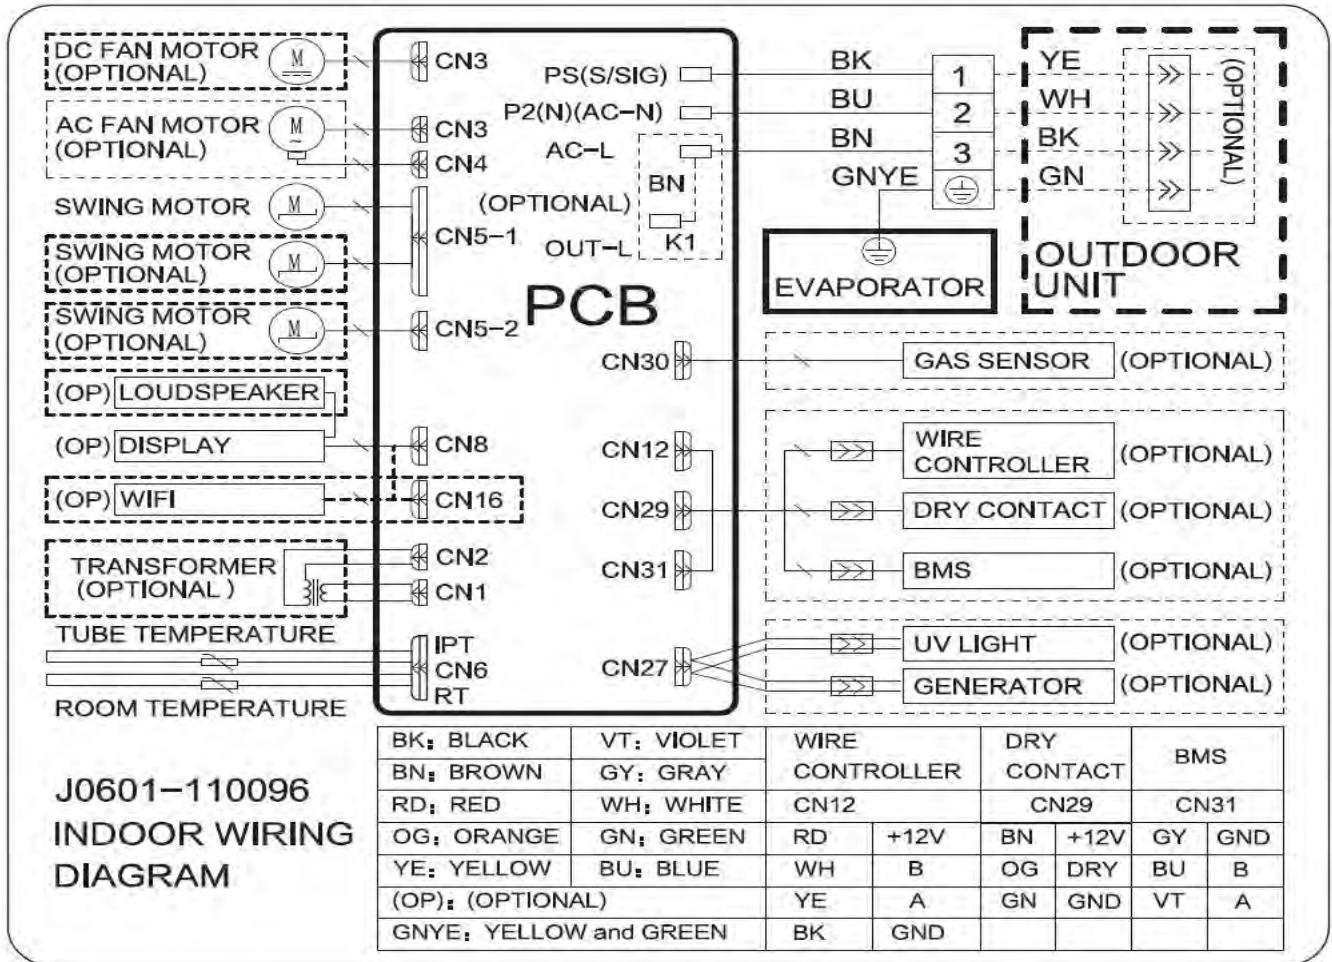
DC FAN MOTOR (OPTIONAL)
M
AC FAN MOTOR (OPTIONAL)
M
SWING MOTOR
M
SWING MOTOR (OPTIONAL)
M
SWING MOTOR (OPTIONAL)
M
(OP) LOUDSPEAKER
(OP) DISPLAY
(OP) WIFI
TRANSFORMER (OPTIONAL )
TUBE TEMPERATURE
ROOM TEMPERATURE

CN3
CN3
CN4
CN5−1
CN5−2
CN8
CN16
CN2
CN1
IPT
CN6
RT

PS(S/SIG)
P2(N)(AC−N)
AC−L
BN
(OPTIONAL)
K1
OUT−L
PCB
CN30
CN12
CN29
CN31
CN27

BK
BU
BN
GNYE
1
2
3
EVAPORATOR

YE
WH
BK
GN
(OPTIONAL)
OUTDOOR UNIT

GAS SENSOR (OPTIONAL)
WIRE CONTROLLER (OPTIONAL)
DRY CONTACT (OPTIONAL)
BMS (OPTIONAL)
UV LIGHT (OPTIONAL)
GENERATOR (OPTIONAL)

J0601−110096
INDOOR WIRING DIAGRAM

| BK: BLACK | VT: VIOLET | WIRE CONTROLLER | | DRY CONTACT | | BMS | |
|---|---|---|---|---|---|---|---|
| BN: BROWN | GY: GRAY | | | | | | |
| RD: RED | WH: WHITE | CN12 | | CN29 | | CN31 | |
| OG: ORANGE | GN: GREEN | RD | +12V | BN | +12V | GY | GND |
| YE: YELLOW | BU: BLUE | WH | B | OG | DRY | BU | B |
| (OP): (OPTIONAL) | | YE | A | GN | GND | VT | A |
| GNYE: YELLOW and GREEN | | BK | GND | | | | |